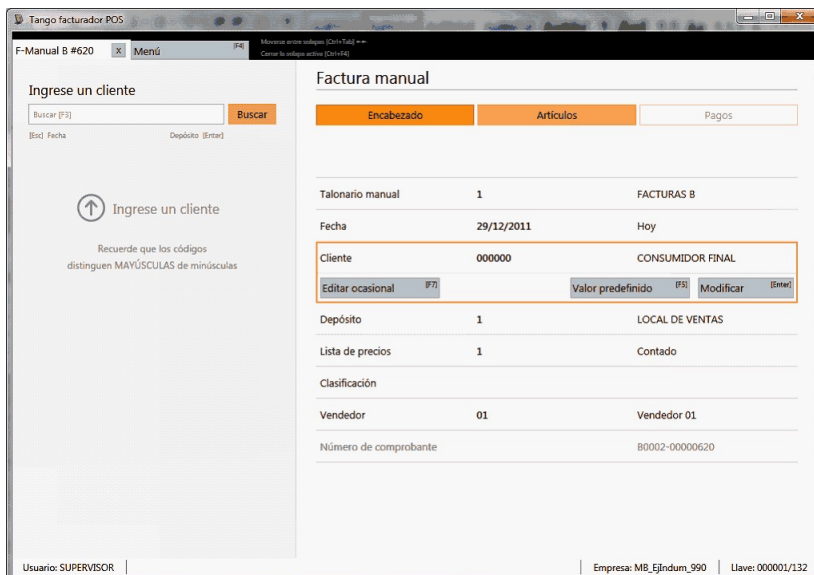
Tango facturador POS

F-Manual B #620 X Menú [F4]

Moverse entre solapas [Ctrl+Tab] ←→
Cerrar la solapa activa [Ctrl+F4]

Ingrese un cliente

Buscar [F3] Buscar

[Esc] Fecha Depósito [Enter]

Ingrese un cliente

Recuerde que los códigos distinguen MAYÚSCULAS de minúsculas

Factura manual

Encabezado Artículos Pagos

| | | |
|---|---|---|
| Talonario manual | 1 | FACTURAS B |
| Fecha | 29/12/2011 | Hoy |
| Cliente | 000000 | CONSUMIDOR FINAL |
| Editar ocasional [F7] | | Valor predefinido [F5] Modificar [Enter] |
| Depósito | 1 | LOCAL DE VENTAS |
| Lista de precios | 1 | Contado |
| Clasificación | | |
| Vendedor | 01 | Vendedor 01 |
| Número de comprobante | | B0002-00000620 |

Usuario: SUPERVISOR | Empresa: MB_EjIndum_990 | Llave: 000001/132